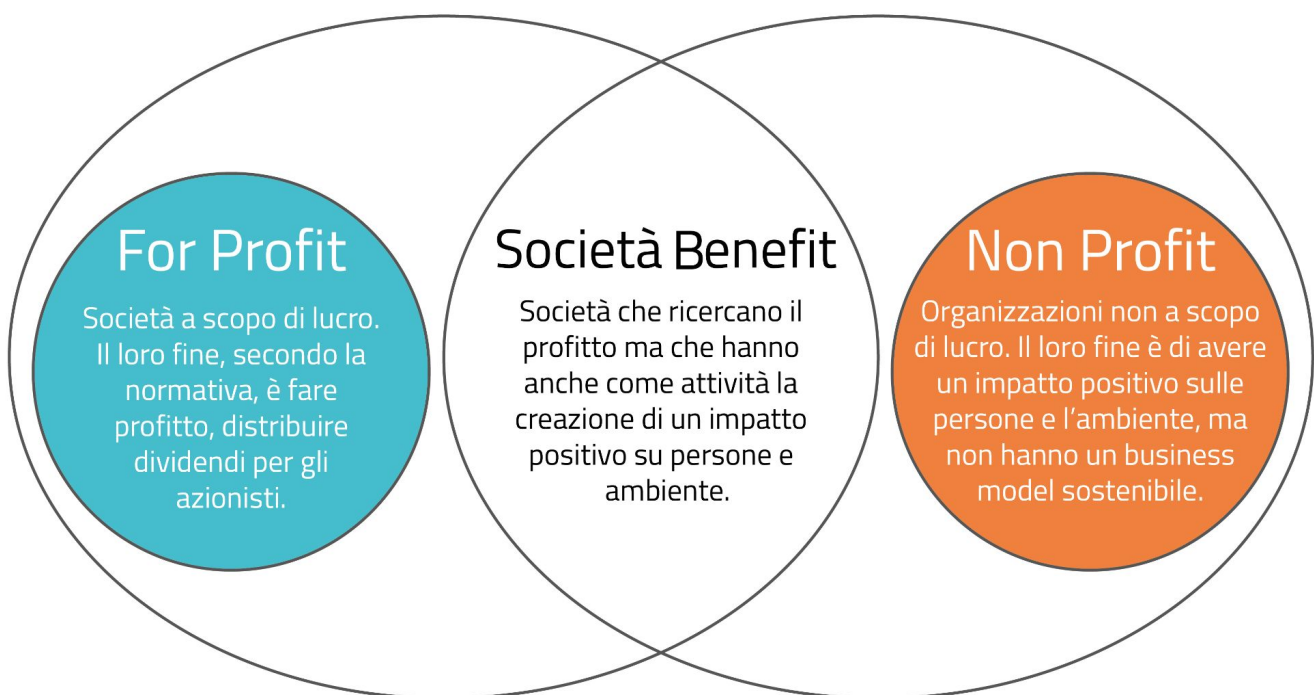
For Profit

Società a scopo di lucro. Il loro fine, secondo la normativa, è fare profitto, distribuire dividendi per gli azionisti.

Società Benefit

Società che ricercano il profitto ma che hanno anche come attività la creazione di un impatto positivo su persone e ambiente.

Non Profit

Organizzazioni non a scopo di lucro. Il loro fine è di avere un impatto positivo sulle persone e l'ambiente, ma non hanno un business model sostenibile.